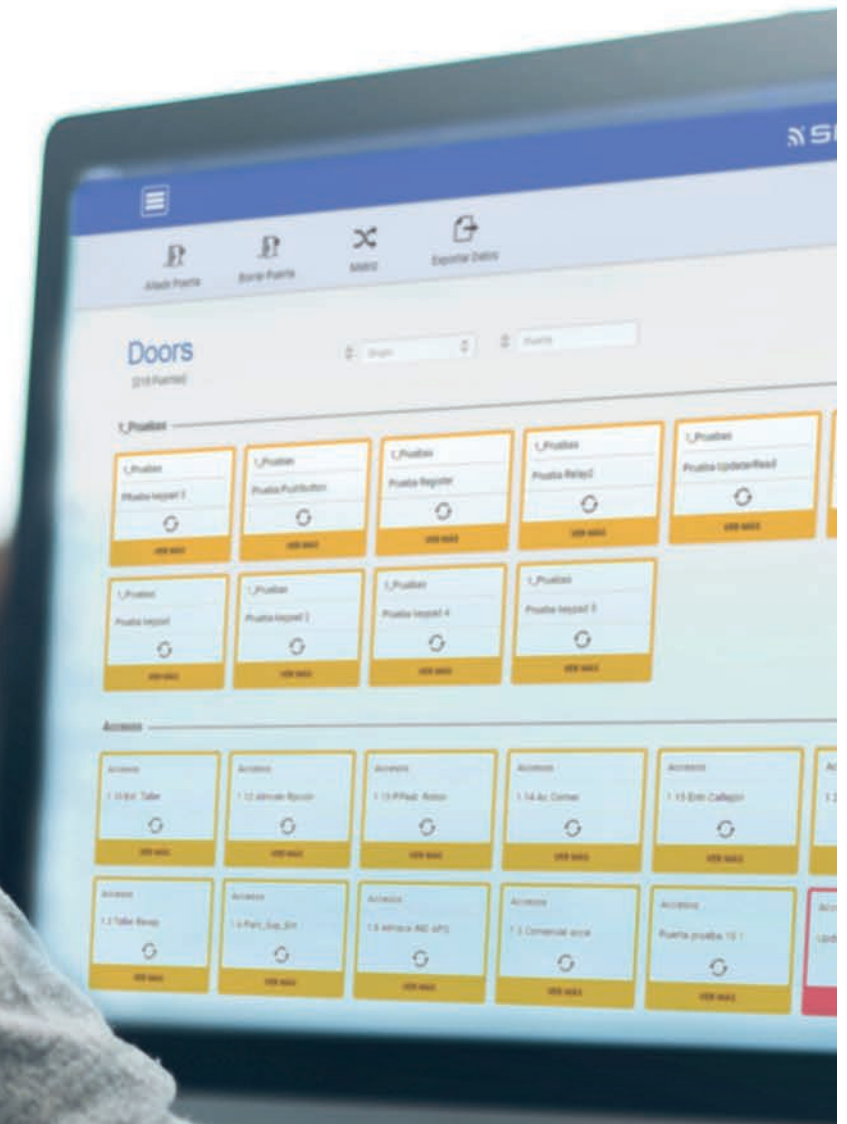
SI

Añadir Puerta
Borrar Puerta
Matriz
Exportar Datos

Doors
[218 Puertas]

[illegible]
Puerta

1_Pruebas

1_Pruebas
Prueba keypad 3
VER MAS

1_Pruebas
Prueba Pushbutton
VER MAS

1_Pruebas
Prueba Register
VER MAS

1_Pruebas
Prueba Relay2
VER MAS

1_Pruebas
Prueba UpdaterRead
VER MAS

1_Pruebas
Prueba keypad
VER MAS

1_Pruebas
Prueba keypad 2
VER MAS

1_Pruebas
Prueba keypad 4
VER MAS

1_Pruebas
Prueba keypad 5
VER MAS

Accesos

Accesos
1.10 Ent. Taller
VER MAS

Accesos
1.12 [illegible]
VER MAS

Accesos
1.13 P.Peat. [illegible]
VER MAS

Accesos
1.14 Ac. Comer
VER MAS

Accesos
1.15 Entr. Callejon
VER MAS

Ac
1.2
VER MAS

Accesos
1.3 Taller Recep
VER MAS

Accesos
1.4 Parc_Sup_Ent
VER MAS

Accesos
1.6 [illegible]
VER MAS

Accesos
1.7 Comercial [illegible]
VER MAS

Accesos
Puerta prueba 10.1
VER MAS

Acc
Upd